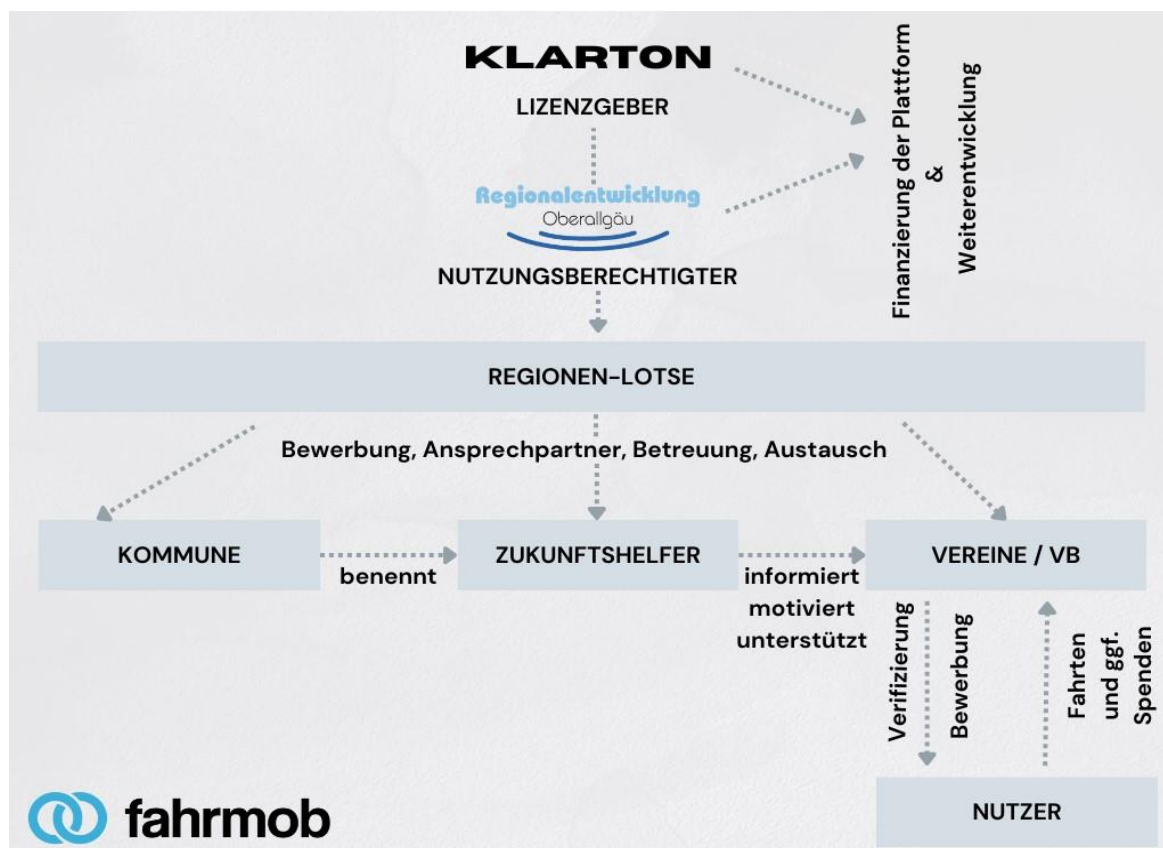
KLARTON

LIZENZGEBER

Regionalentwicklung
Oberallgäu

NUTZUNGSBERECHTIGTER

Finanzierung der Plattform
&
Weiterentwicklung

REGIONEN-LOTSE

Bewerbung, Ansprechpartner, Betreuung, Austausch

KOMMUNE

benennt

ZUKUNFTSHELFER

informiert
motiviert
unterstützt

VEREINE / VB

Verifizierung

Bewerbung

Fahrten
und ggf.
Spenden

NUTZER

fahrmob